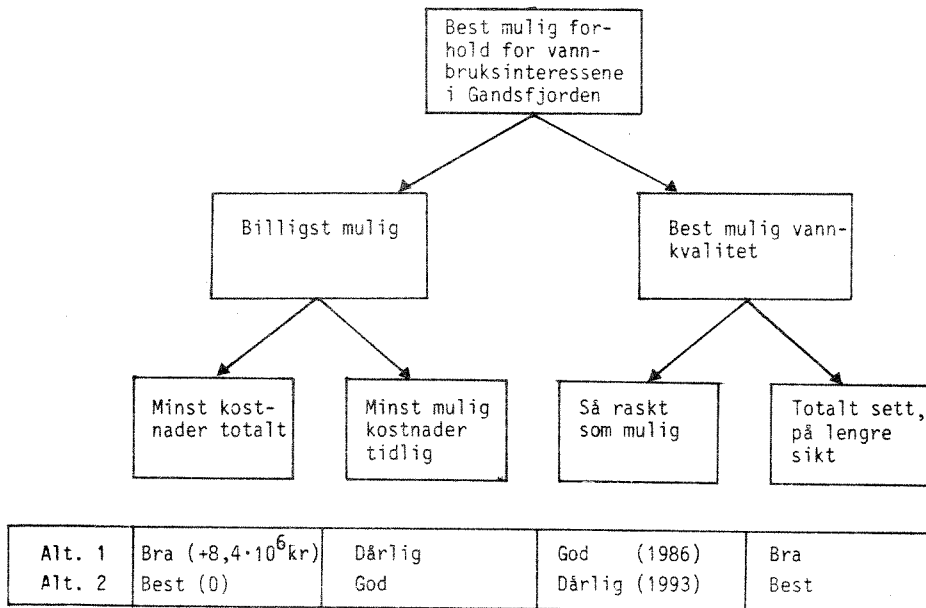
Best mulig forhold for vannbruksinteressene i Gandsfjorden

Billigst mulig

Best mulig vannkvalitet

Minst kostnader totalt

Minst mulig kostnader tidlig

Så raskt som mulig

Totalt sett, på lengre sikt

| Alt. 1 | Bra ($+8{,}4\cdot10^6$kr) | Dårlig | God (1986) | Bra |
|---|---|---|---|---|
| Alt. 2 | Best (0) | God | Dårlig (1993) | Best |